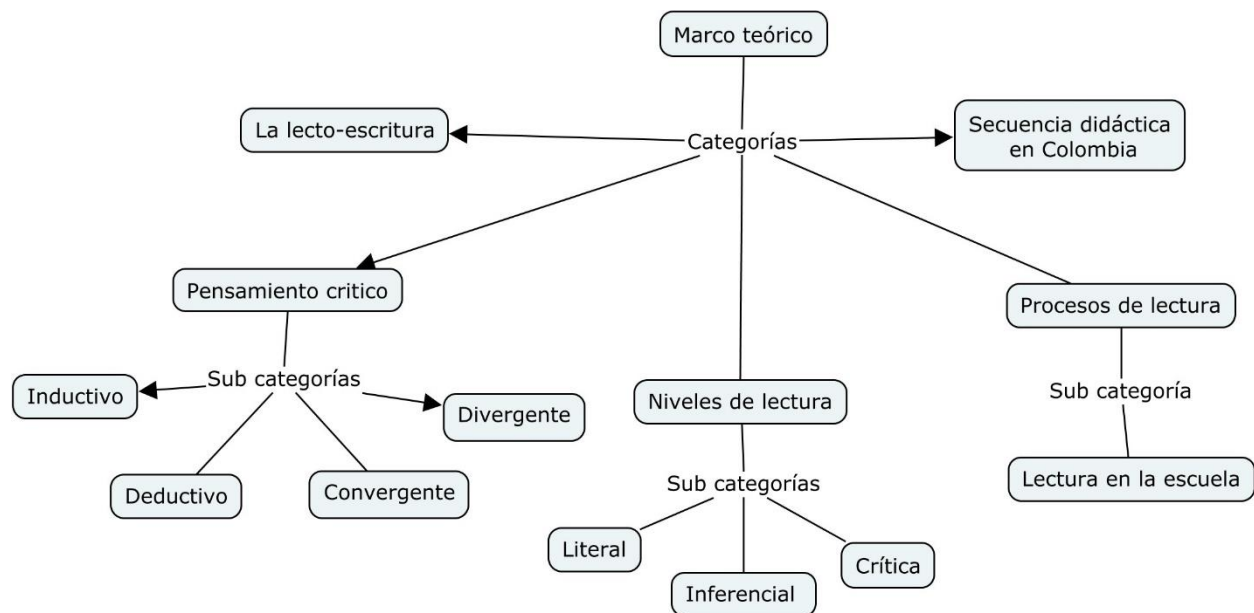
Marco teórico

Categorías

La lecto-escritura

Secuencia didáctica en Colombia

Pensamiento critico

Procesos de lectura

Sub categorías

Inductivo

Divergente

Deductivo

Convergente

Niveles de lectura

Sub categorías

Literal

Inferencial

Crítica

Sub categoría

Lectura en la escuela